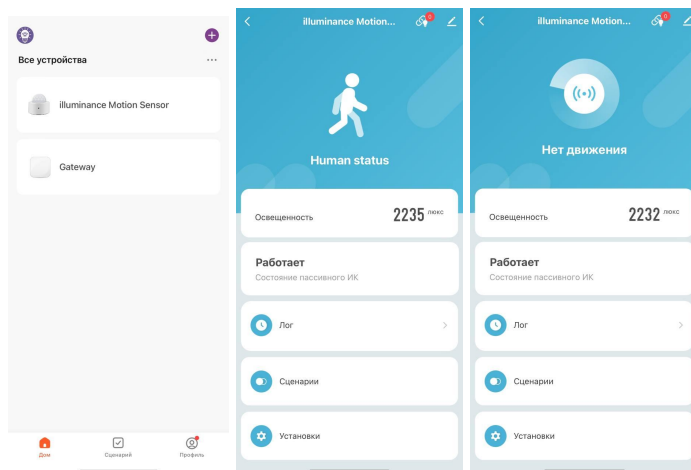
Все устройства

illuminance Motion Sensor

Gateway

Дом

Сценарий

Профиль

illuminance Motion...

0

Human status

Освещенность

2235 люкс

Работает

Состояние пассивного ИК

Лог

Сценарии

Установки

illuminance Motion...

0

Нет движения

Освещенность

2232 люкс

Работает

Состояние пассивного ИК

Лог

Сценарии

Установки